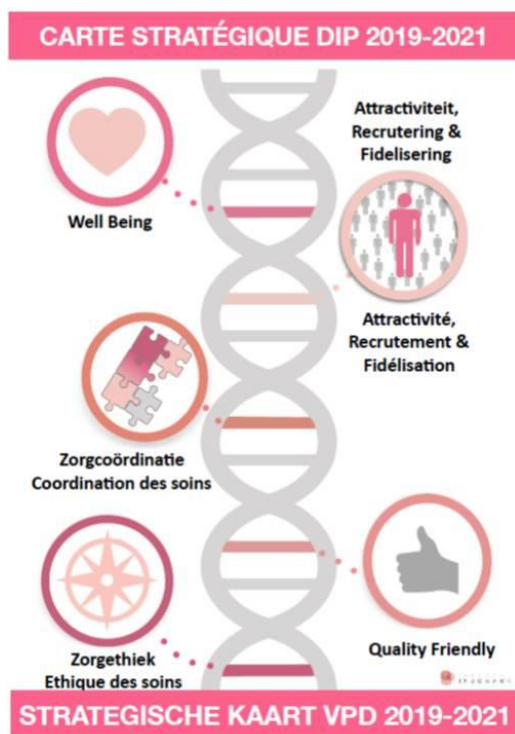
CARTE STRATÉGIQUE DIP 2019-2021

Attractiviteit, Recrutering & Fidelisering

Well Being

Attractivité, Recrutement & Fidélisation

Zorgcoördinatie
Coordination des soins

Quality Friendly

Zorgethiek
Ethique des soins

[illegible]

STRATEGISCHE KAART VPD 2019-2021